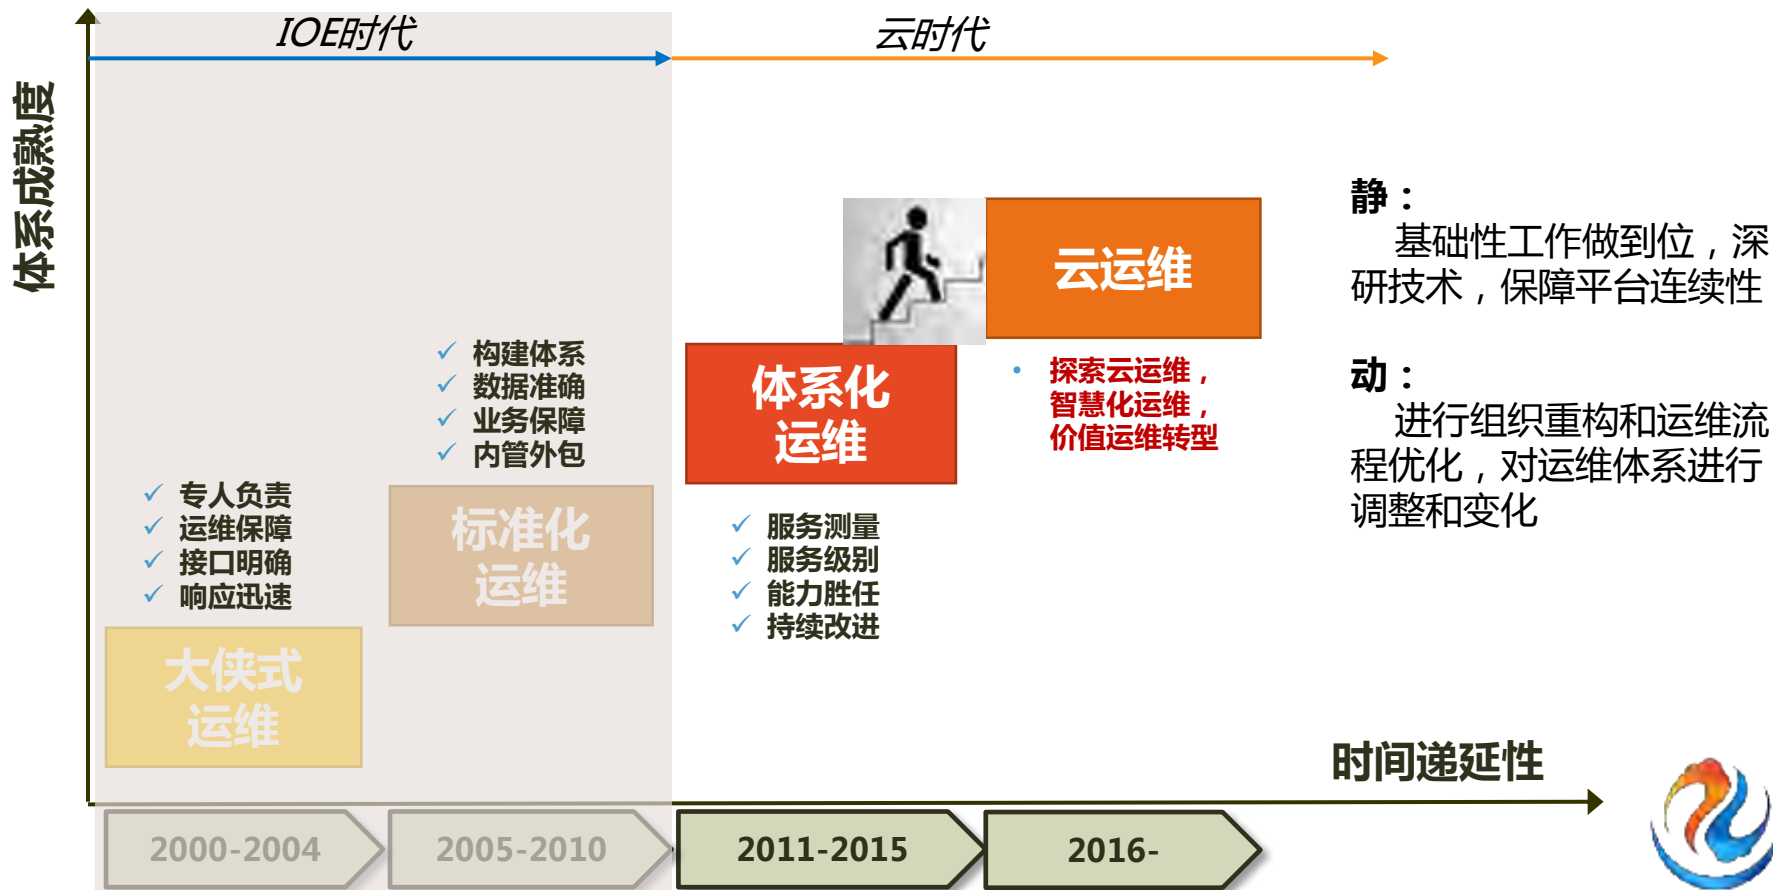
体系成熟度

IOE时代

云时代

✓ 构建体系
✓ 数据准确
✓ 业务保障
✓ 内管外包

✓ 专人负责
✓ 运维保障
✓ 接口明确
✓ 响应迅速

标准化运维

大侠式运维

云运维

体系化运维

• 探索云运维，智慧化运维，价值运维转型

✓ 服务测量
✓ 服务级别
✓ 能力胜任
✓ 持续改进

静：
基础性工作做到位，深研技术，保障平台连续性

动：
进行组织重构和运维流程优化，对运维体系进行调整和变化

时间递延性

2000-2004

2005-2010

2011-2015

2016-